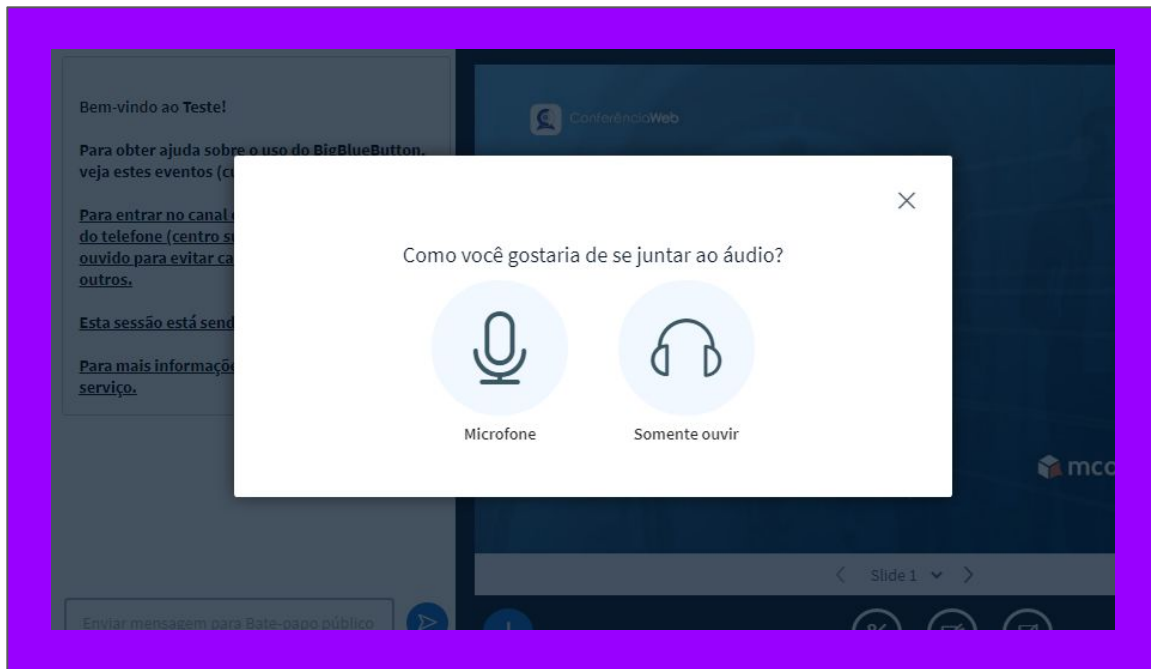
Bem-vindo ao Teste!

Para obter ajuda sobre o uso do BigBlueButton, veja estes eventos (cu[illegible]

Para entrar no canal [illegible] do telefone (centro s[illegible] ouvido para evitar ca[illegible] outros.

Esta sessão está send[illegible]

Para mais informaçõ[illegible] serviço.

ConferênciaWeb

Como você gostaria de se juntar ao áudio?

Microfone

Somente ouvir

mc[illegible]

Slide 1

Enviar mensagem para Bate-papo público